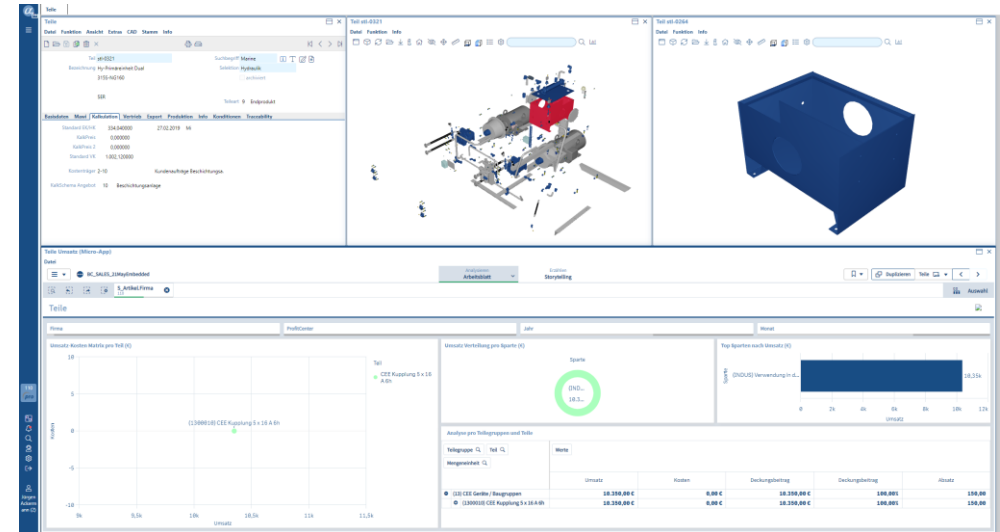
Teile

Teile
Datei Funktion Ansicht Extras CAD Stamm Info

Teil stt-0321
Bezeichnung Hy-Pinnaeinheit Dual
3150 hsl2160
Suchbegriff Marme
Selektion Hydraulik
Teilart 9 Endprodukt

Basisdaten Maad Kalkulation Vertrieb Export Produktion Info Konditionen Traceability

Standard EK/VK 334,040000 27.02.2019 VK
KalkPreis 0,000000
KalkPreis 2 0,000000
Standard VK 1.002,120000
Kostenträger 2-10 Kundenauftragsabhängige Beschichtungen
Kalkschema Angebot 10 Beschichtungsanlage

Teil stt-0321
Datei Funktion Info

Teil stt-0264
Datei Funktion Info

Teile Umsatz (Micro-App)
Datei
BC_SALES_21MayEmbedded
Analysieren Arbeitsblatt
Erzählen Storytelling
Duplizieren Teile
5_Artikel.Firma
Auswahl

Teile

Firma
ProfitCenter
Jahr
Monat

Umsatz-Kosten Matrix pro Teil (€)
Kosten
10
8
6
4
2
0
-2
-4
-6
-8
-10
9k 9,5k 10k 10,5k 11k 11,5k
Umsatz
(1300010) CEE Kupplung 5 x 16 A 6h
Teil
CEE Kupplung 5 x 16 A 6h

Umsatz Verteilung pro Sparte (€)
Sparte
[IND...
18,3...

Top Sparten nach Umsatz (€)
Sparte
[INDUS] Verwendung in d...
18,35k
0k 2k 4k 6k 8k 10k 12k
Umsatz

Analyse pro Teilegruppen und Teile
Teilegruppe Teil
Mengeneinheit
Werte

| | Umsatz | Kosten | Deckungsbeitrag | Deckungsbeitrag | Absatz |
|---|---|---|---|---|---|
| (13) CEE Geräte / Baugruppen | 18.350,00 € | 0,00 € | 18.350,00 € | 100,00% | 150,00 |
| (1300010) CEE Kupplung 5 x 16 A 6h | 18.350,00 € | 0,00 € | 18.350,00 € | 100,00% | 150,00 |